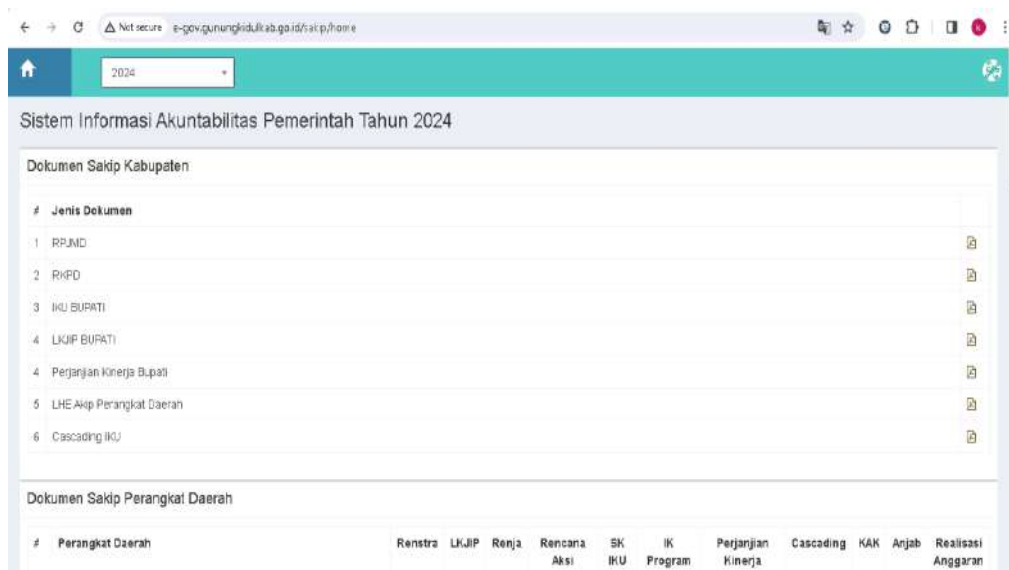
Not secure e-gov.gunungkidulkab.go.id/sakip/home

2024

Sistem Informasi Akuntabilitas Pemerintah Tahun 2024

Dokumen Sakip Kabupaten

| # | Jenis Dokumen |
|---|---|
| 1 | RPJMD |
| 2 | RKPD |
| 3 | IKU BUPATI |
| 4 | LKJIP BUPATI |
| 4 | Perjanjian Kinerja Bupati |
| 5 | LHE Akip Perangkat Daerah |
| 6 | Cascading IKU |

Dokumen Sakip Perangkat Daerah

| # | Perangkat Daerah | Renstra | LKJIP | Renja | Rencana Aksi | SK IKU | IK Program | Perjanjian Kinerja | Cascading | KAK | Anjab | Realisasi Anggaran |
|---|---|---|---|---|---|---|---|---|---|---|---|---|